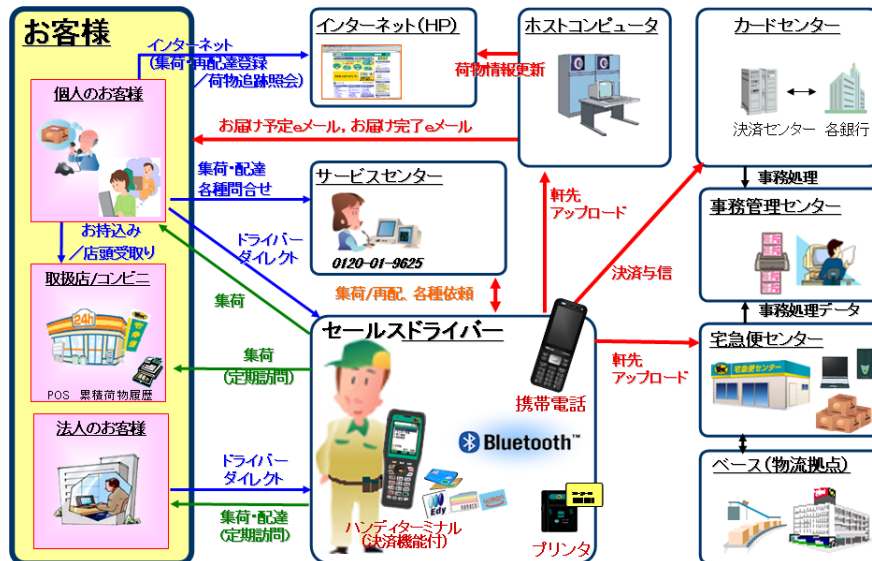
お客様

インターネット
(集荷・再配達登録
／荷物追跡照会)

個人のお客様

お持込み
／店頭受取り

取扱店/コンビニ

24h

POS 累積荷物履歴

法人のお客様

インターネット(HP)

ホストコンピュータ

荷物情報更新

カードセンター

決済センター ↔ 各銀行

お届け予定eメール, お届け完了eメール

集荷・配達
各種問合せ

サービスセンター

0120-01-9625

事務処理

事務管理センター

軒先
アップロード

ドライバー
ダイレクト

決済与信

集荷

集荷/再配、各種依頼

事務処理データ

集荷
(定期訪問)

セールスドライバー

携帯電話

軒先
アップロード

宅急便センター

宅急便センター

Bluetooth™

Edy

ドライバー
ダイレクト

集荷・配達
(定期訪問)

ハンディターミナル
(決済機能付)

プリンタ

ベース(物流拠点)